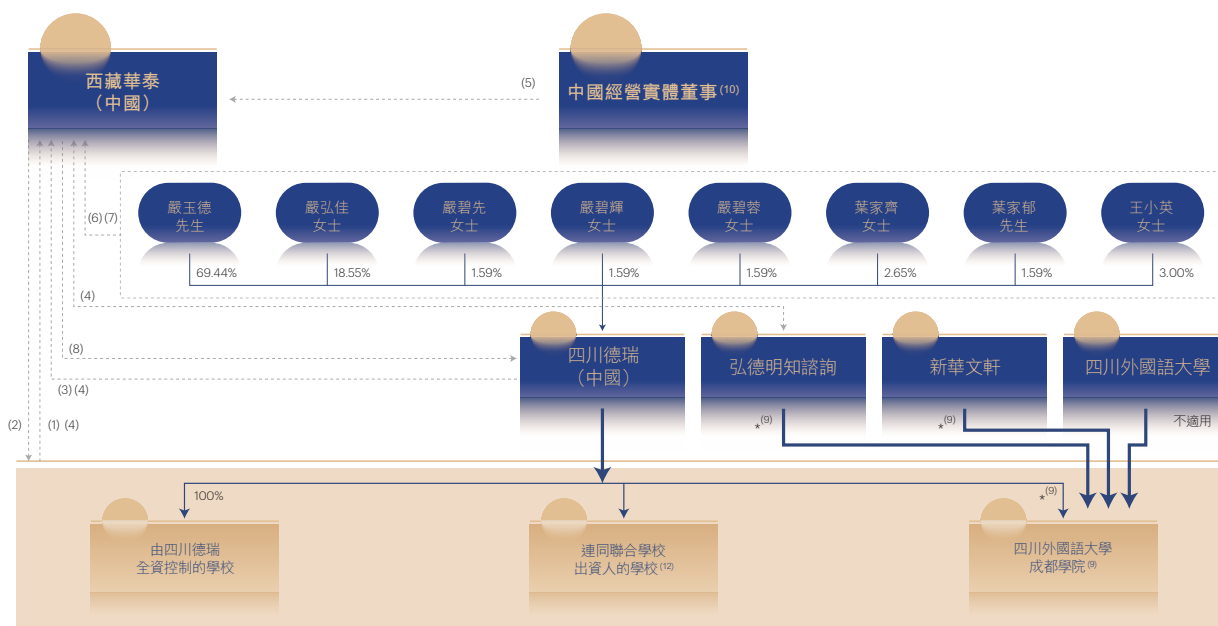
西藏華泰（中國）

(5)

中國經營實體董事$^{(10)}$

(6) (7)

嚴玉德先生

嚴弘佳女士

嚴碧先女士

嚴碧輝女士

嚴碧蓉女士

葉家齊女士

葉家郁先生

王小英女士

69.44%

18.55%

1.59%

1.59%

1.59%

2.65%

1.59%

3.00%

(4)

(8)

(3) (4)

(2)

(1) (4)

四川德瑞（中國）

弘德明知諮詢

新華文軒

四川外國語大學

*$^{(9)}$

*$^{(9)}$

不適用

100%

*$^{(9)}$

由四川德瑞全資控制的學校

連同聯合學校出資人的學校$^{(12)}$

四川外國語大學成都學院$^{(9)}$